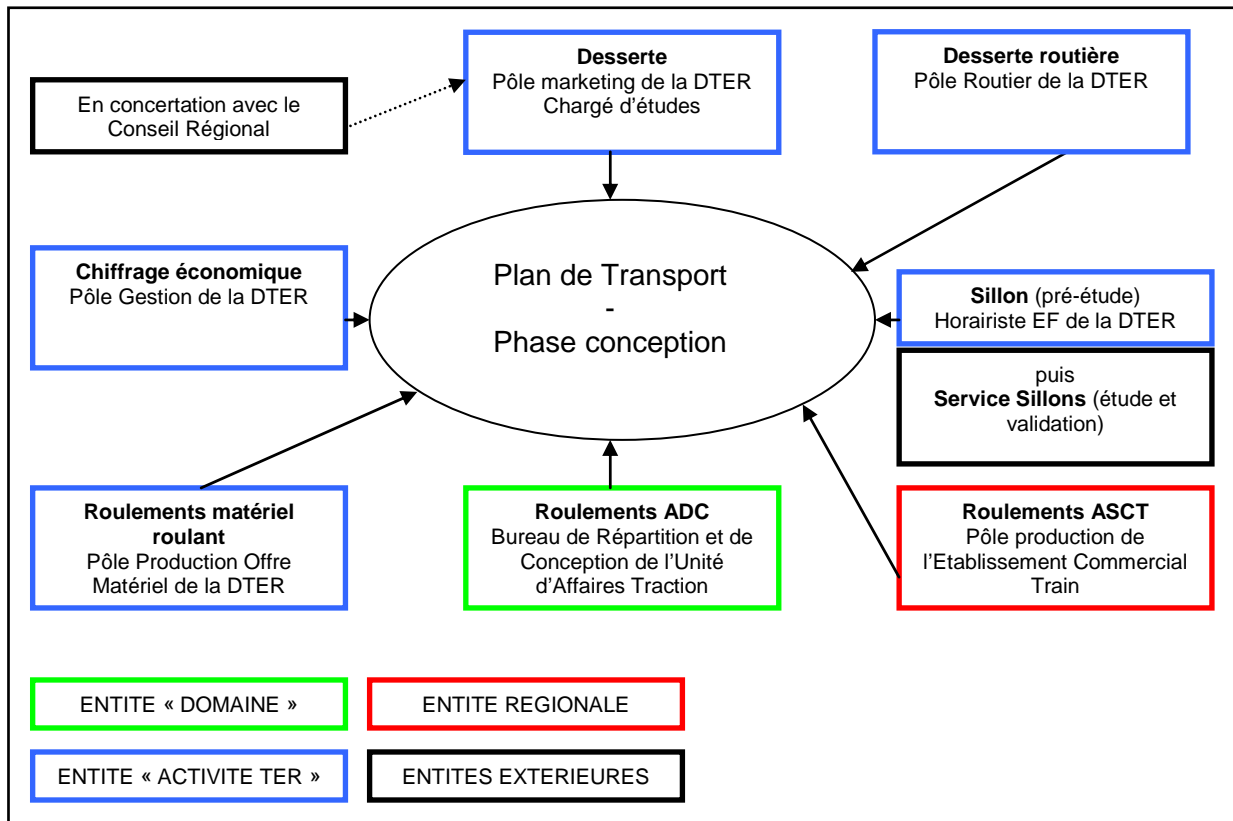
En concertation avec le Conseil Régional

**Desserte**
Pôle marketing de la DTER
Chargé d'études

**Desserte routière**
Pôle Routier de la DTER

**Chiffrage économique**
Pôle Gestion de la DTER

Plan de Transport
-
Phase conception

**Sillon** (pré-étude)
Horairiste EF de la DTER

puis
**Service Sillons** (étude et validation)

**Roulements matériel roulant**
Pôle Production Offre Matériel de la DTER

**Roulements ADC**
Bureau de Répartition et de Conception de l'Unité d'Affaires Traction

**Roulements ASCT**
Pôle production de l'Etablissement Commercial Train

ENTITE « DOMAINE »

ENTITE REGIONALE

ENTITE « ACTIVITE TER »

ENTITES EXTERIEURES